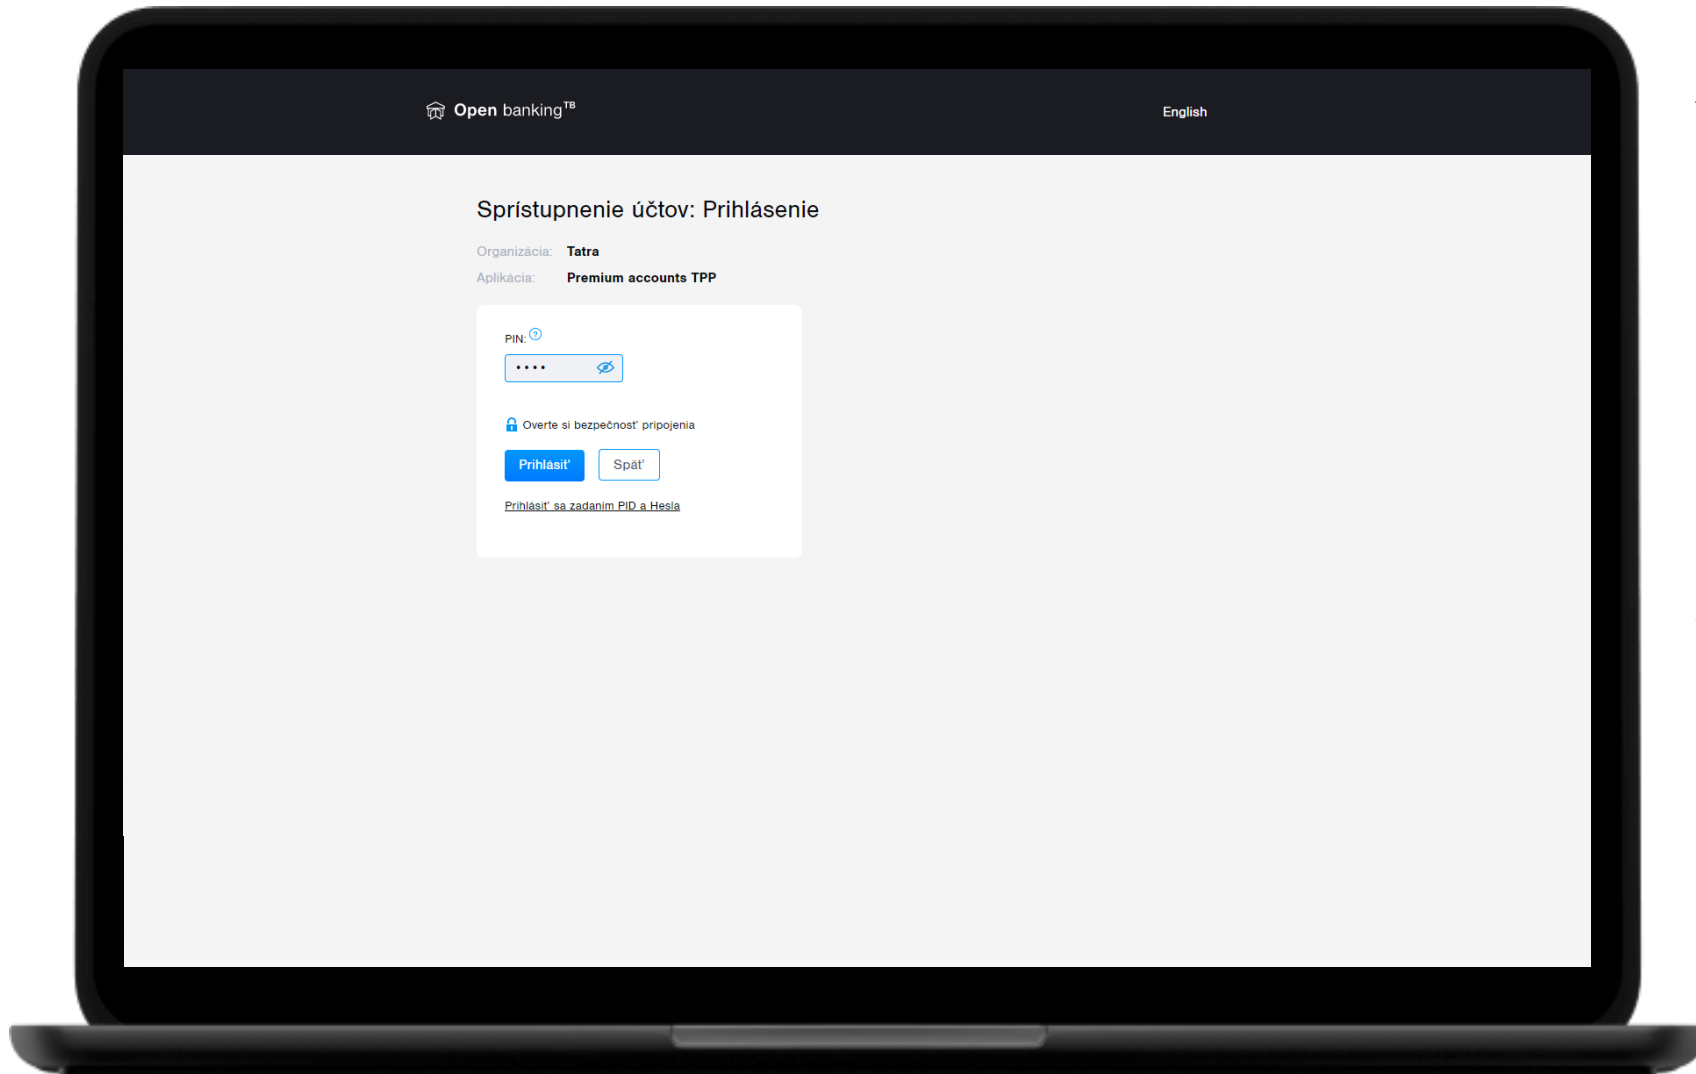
Open banking$^{TB}$

English

Sprístupnenie účtov: Prihlásenie

Organizácia: Tatra
Aplikácia: Premium accounts TPP

PIN:

••••

Overte si bezpečnosť pripojenia

Prihlásiť

Späť

Prihlásiť sa zadaním PID a Hesla